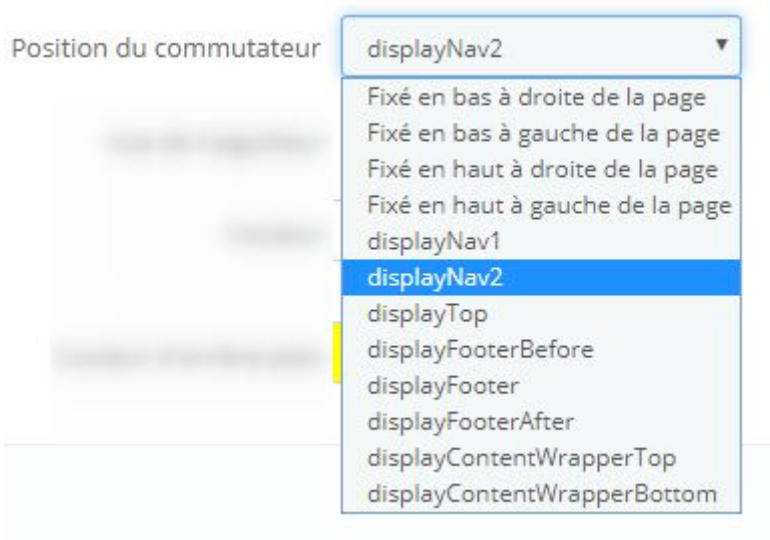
Position du commutateur

displayNav2

Fixé en bas à droite de la page
Fixé en bas à gauche de la page
Fixé en haut à droite de la page
Fixé en haut à gauche de la page
displayNav1
displayNav2
displayTop
displayFooterBefore
displayFooter
displayFooterAfter
displayContentWrapperTop
displayContentWrapperBottom

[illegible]
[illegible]
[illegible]